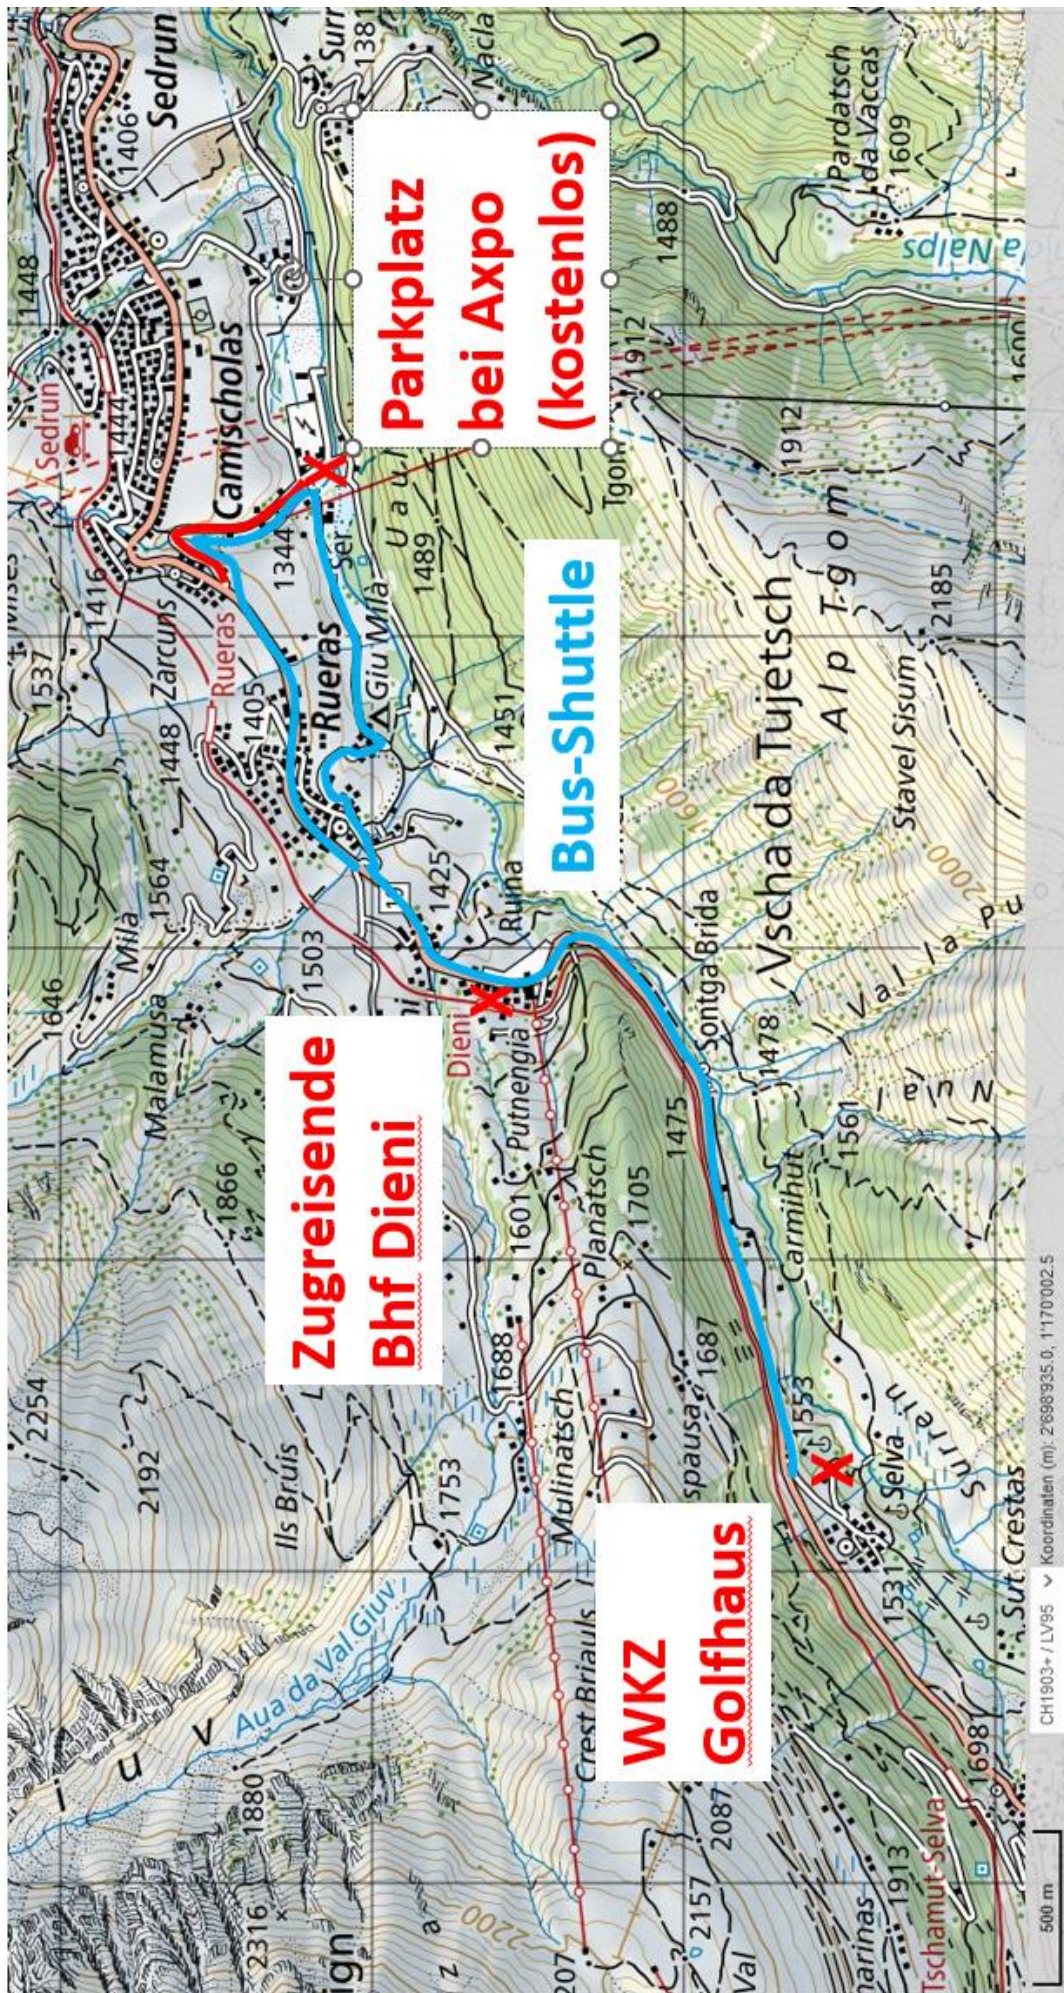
Parkplatz bei Axpo (kostenlos)

Bus-Shuttle

Zugreisende Bhf Dieni

WKZ Golfhaus

Sedrun
1406
1381
Surr
Nacla
1448
1444
Sedrun
Camischolas
1416
Zarcuns
Rueras
1537
1405
Rueras
1344
Ser
1489
Giu Mila
Mila
1448
1564
1451
1425
Runa
1503
1646
Malamusa
Dieni
Putnengia
1866
1601
1705
Planatsch
1475
Sontga Brida
1478
Vscha da Tujetsch
Alp Tgom
1912
Tgom
1912
1488
Pardatsch da Vaccas
1609
Stavel Sisum
2185
2000
Val la Pu
1561
Carmihut
1687
1688
Mulinatsch
2254
2192
Ils Bruis
1753
Aua da Val Giuv
Crest Briauls
1553
Selva
1531
Sut Crestas
1698
Tschamut-Selva
1880
2087
2157
2316
2200
1913
Val
CH1903+ / LV95 Koordinaten (m): 2'698'935.0, 1'170'002.5
500 m